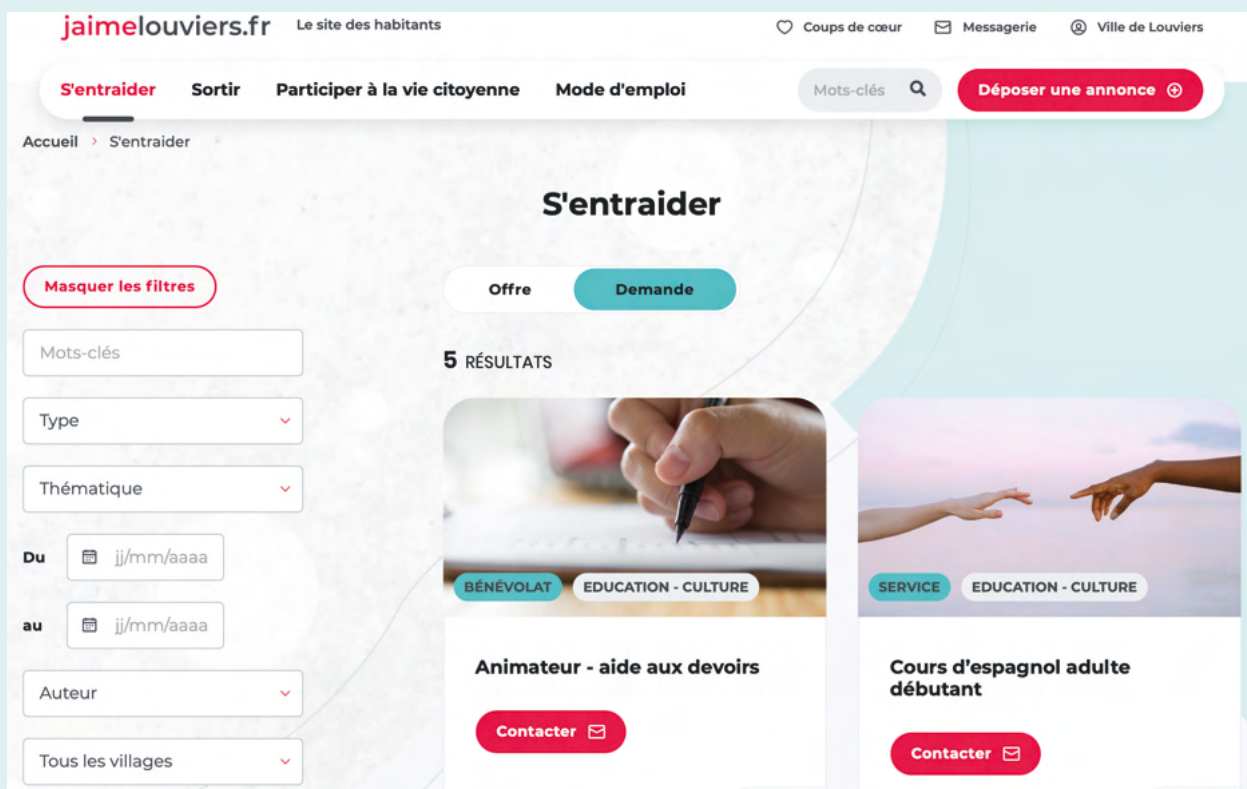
jaimelouviers.fr Le site des habitants

Coups de cœur Messagerie Ville de Louviers

S'entraider Sortir Participer à la vie citoyenne Mode d'emploi Mots-clés Déposer une annonce

Accueil › S'entraider

S'entraider

Masquer les filtres

Mots-clés

Type

Thématique

Du jj/mm/aaaa

au jj/mm/aaaa

Auteur

Tous les villages

Offre Demande

5 RÉSULTATS

BÉNÉVOLAT EDUCATION - CULTURE

Animateur - aide aux devoirs

Contacter

SERVICE EDUCATION - CULTURE

Cours d'espagnol adulte débutant

Contacter